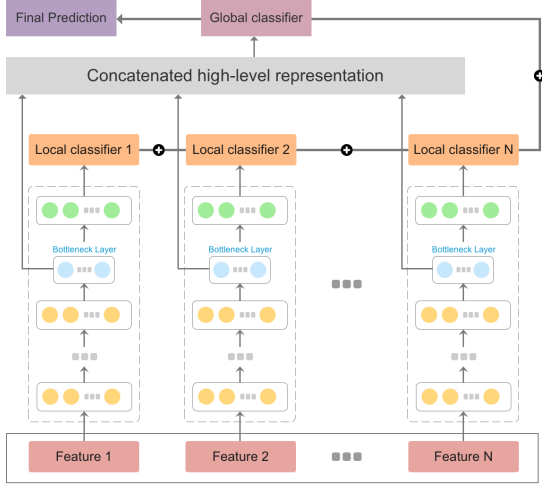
Final Prediction

Global classifier

Concatenated high-level representation

Local classifier 1

Local classifier 2

Local classifier N

Bottleneck Layer

Bottleneck Layer

Bottleneck Layer

Feature 1

Feature 2

Feature N